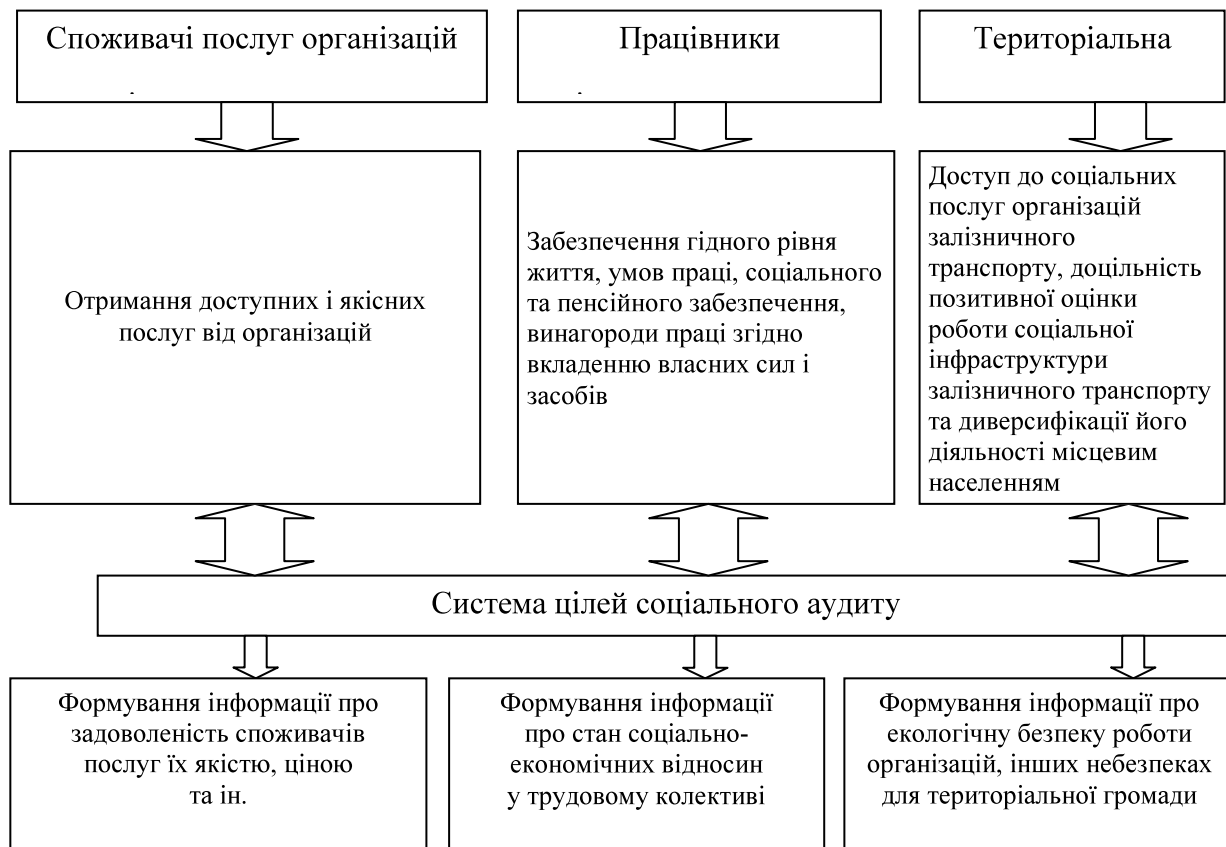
Споживачі послуг організацій

Працівники

Територіальна

Отримання доступних і якісних послуг від організацій

Забезпечення гідного рівня життя, умов праці, соціального та пенсійного забезпечення, винагороди праці згідно вкладенню власних сил і засобів

Доступ до соціальних послуг організацій залізничного транспорту, доцільність позитивної оцінки роботи соціальної інфраструктури залізничного транспорту та диверсифікації його діяльності місцевим населенням

Система цілей соціального аудиту

Формування інформації про задоволеність споживачів послуг їх якістю, ціною та ін.

Формування інформації про стан соціально-економічних відносин у трудовому колективі

Формування інформації про екологічну безпеку роботи організацій, інших небезпеках для територіальної громади